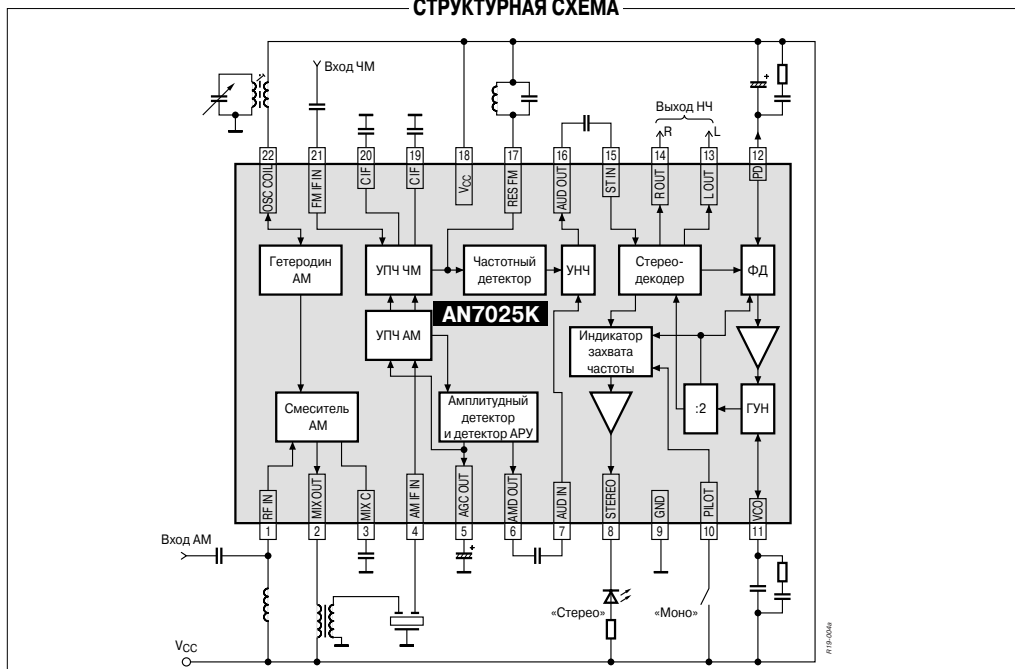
СТРУКТУРНАЯ СХЕМА

Вход ЧМ

Выход НЧ

R

L

22 OSC COIL

21 FM IF IN

20 C IF

19 C IF

18 $V_{CC}$

17 RES FM

16 AUD OUT

15 ST IN

14 R OUT

13 L OUT

12 PD

Гетеродин АМ

УПЧ ЧМ

Частотный детектор

УНЧ

Стерео-декодер

ФД

AN7025K

УПЧ АМ

Индикатор захвата частоты

Смеситель АМ

Амплитудный детектор и детектор АРУ

:2

ГУН

RF IN 1

MIX OUT 2

MIX C 3

AM IF IN 4

AGC OUT 5

AMD OUT 6

AUD IN 7

STEREO 8

GND 9

PILOT 10

VCO 11

Вход АМ

«Стерео»

«Моно»

$V_{CC}$

R19-004a